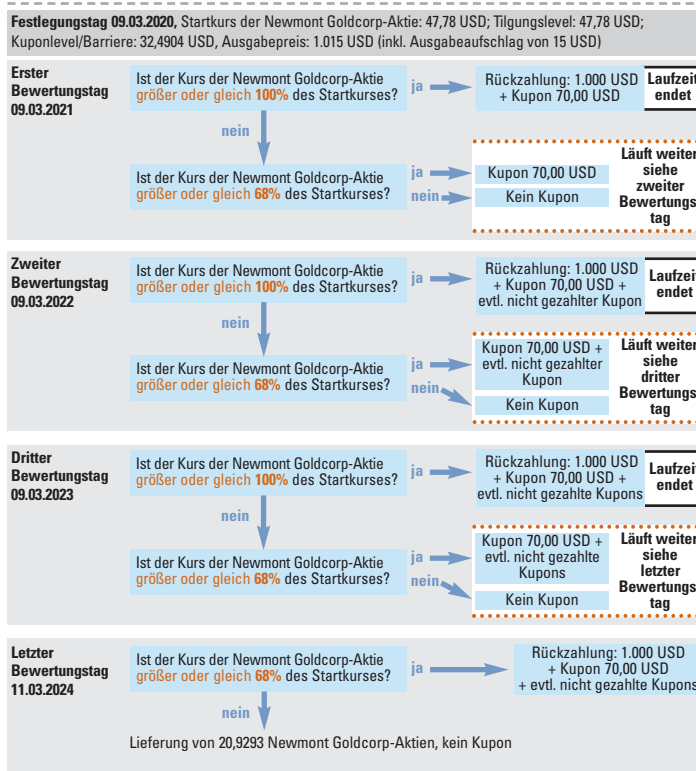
**Festlegungstag 09.03.2020,** Startkurs der Newmont Goldcorp-Aktie: 47,78 USD; Tilgungslevel: 47,78 USD; Kuponlevel/Barriere: 32,4904 USD, Ausgabepreis: 1.015 USD (inkl. Ausgabeaufschlag von 15 USD)

**Erster Bewertungstag 09.03.2021**

Ist der Kurs der Newmont Goldcorp-Aktie größer oder gleich **100%** des Startkurses?

ja

Rückzahlung: 1.000 USD + Kupon 70,00 USD

**Laufzeit endet**

nein

Ist der Kurs der Newmont Goldcorp-Aktie größer oder gleich **68%** des Startkurses?

ja

Kupon 70,00 USD

nein

Kein Kupon

**Läuft weiter siehe zweiter Bewertungstag**

**Zweiter Bewertungstag 09.03.2022**

Ist der Kurs der Newmont Goldcorp-Aktie größer oder gleich **100%** des Startkurses?

ja

Rückzahlung: 1.000 USD + Kupon 70,00 USD + evtl. nicht gezahlter Kupon

**Laufzeit endet**

nein

Ist der Kurs der Newmont Goldcorp-Aktie größer oder gleich **68%** des Startkurses?

ja

Kupon 70,00 USD + evtl. nicht gezahlter Kupon

nein

Kein Kupon

**Läuft weiter siehe dritter Bewertungstag**

**Dritter Bewertungstag 09.03.2023**

Ist der Kurs der Newmont Goldcorp-Aktie größer oder gleich **100%** des Startkurses?

ja

Rückzahlung: 1.000 USD + Kupon 70,00 USD + evtl. nicht gezahlte Kupons

**Laufzeit endet**

nein

Ist der Kurs der Newmont Goldcorp-Aktie größer oder gleich **68%** des Startkurses?

ja

Kupon 70,00 USD + evtl. nicht gezahlte Kupons

nein

Kein Kupon

**Läuft weiter siehe letzter Bewertungstag**

**Letzter Bewertungstag 11.03.2024**

Ist der Kurs der Newmont Goldcorp-Aktie größer oder gleich **68%** des Startkurses?

ja

Rückzahlung: 1.000 USD + Kupon 70,00 USD + evtl. nicht gezahlte Kupons

nein

Lieferung von 20,9293 Newmont Goldcorp-Aktien, kein Kupon